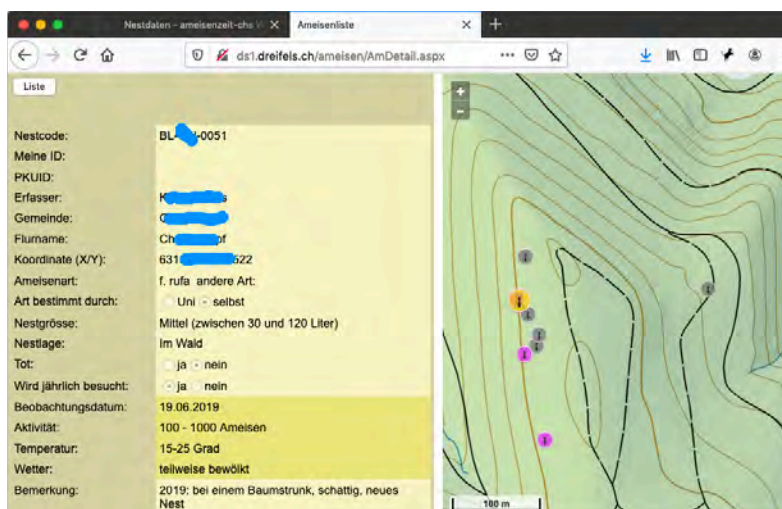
Nestdaten – ameisenzeit-chs V ×
Ameisenliste ×
+
ds1.dreifels.ch/ameisen/AmDetail.aspx
Liste

| | |
|---|---|
| Nestcode: | BL-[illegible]-0051 |
| Meine ID: | |
| PKUID: | |
| Erfasser: | K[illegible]s |
| Gemeinde: | C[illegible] |
| Flurname: | Ch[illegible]pf |
| Koordinate (X/Y): | 631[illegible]622 |
| Ameisenart: | f. rufa andere Art: |
| Art bestimmt durch: | Uni selbst |
| Nestgrösse: | Mittel (zwischen 30 und 120 Liter) |
| Nestlage: | Im Wald |
| Tot: | ja nein |
| Wird jährlich besucht: | ja nein |
| Beobachtungsdatum: | 19.06.2019 |
| Aktivität: | 100 - 1000 Ameisen |
| Temperatur: | 15-25 Grad |
| Wetter: | teilweise bewölkt |
| Bemerkung: | 2019: bei einem Baumstrunk, schattig, neues Nest |

+
-
100 m